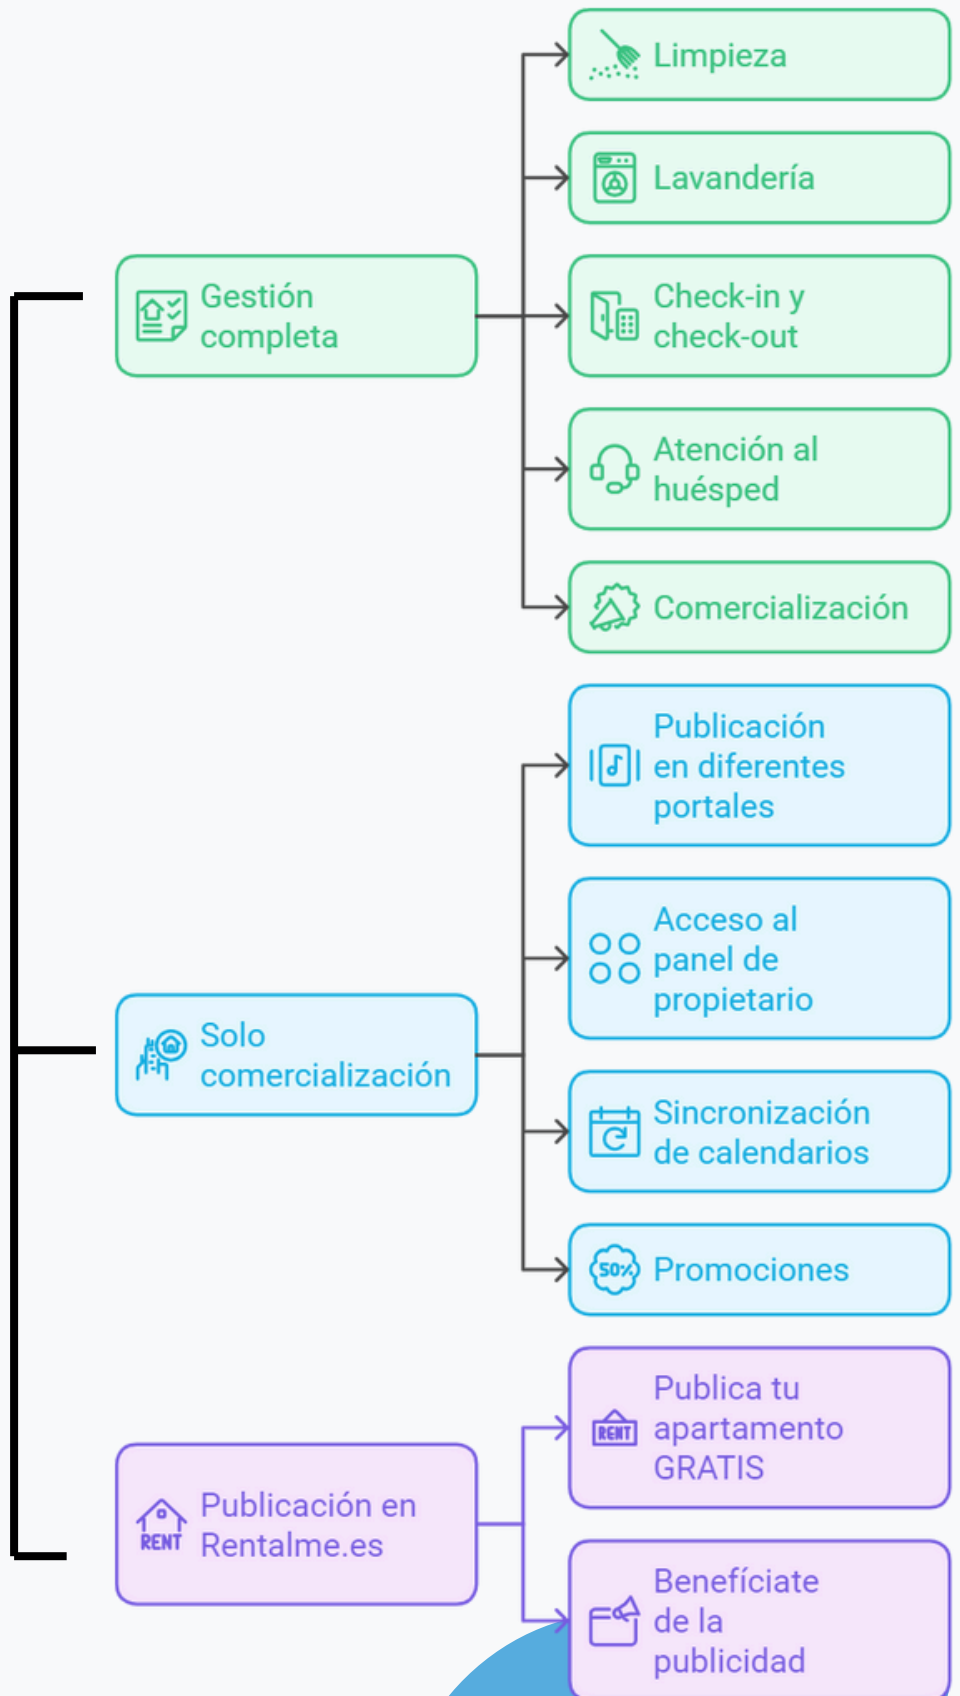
Gestión completa

Limpieza

Lavandería

Check-in y check-out

Atención al huésped

Comercialización

Solo comercialización

Publicación en diferentes portales

Acceso al panel de propietario

Sincronización de calendarios

50%

Promociones

RENT

Publicación en Rentalme.es

RENT

Publica tu apartamento GRATIS

Benefíciate de la publicidad